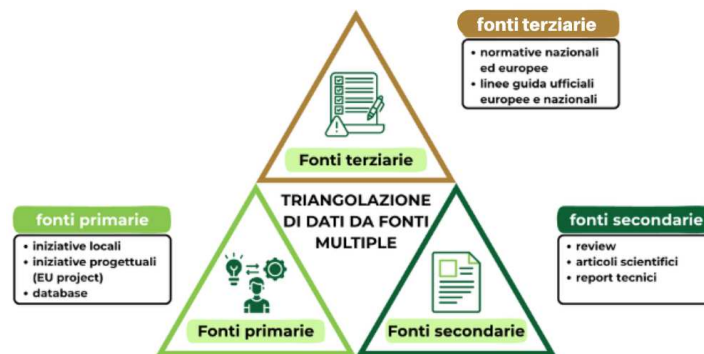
fonti terziarie
• normative nazionali ed europee
• linee guida ufficiali europee e nazionali

Fonti terziarie

TRIANGOLAZIONE DI DATI DA FONTI MULTIPLE

fonti primarie
• iniziative locali
• iniziative progettuali (EU project)
• database

fonti secondarie
• review
• articoli scientifici
• report tecnici

Fonti primarie

Fonti secondarie